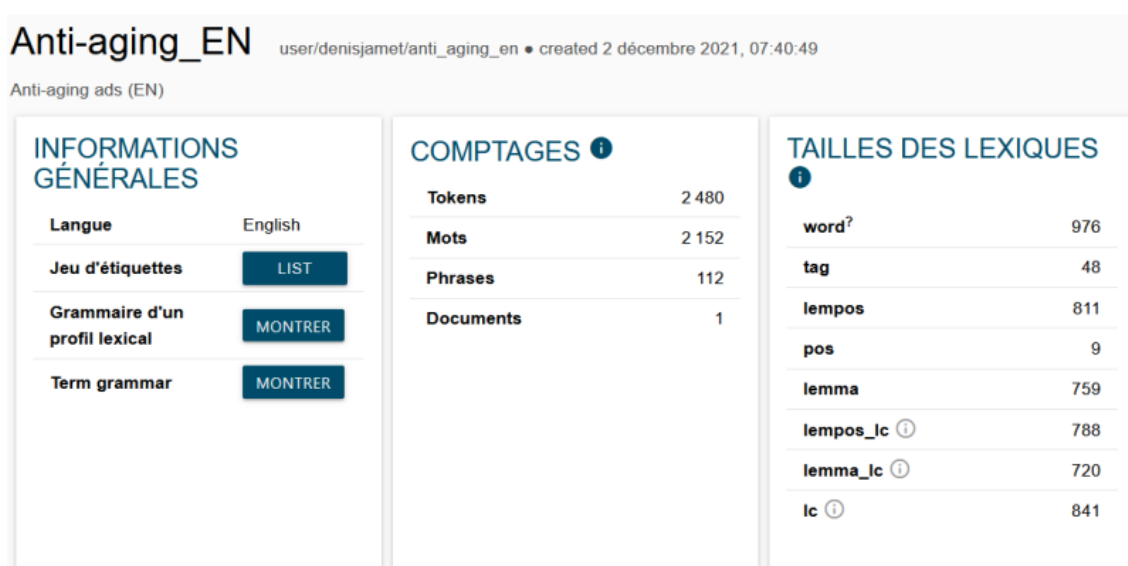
Anti-aging_EN user/denisjamet/anti_aging_en • created 2 décembre 2021, 07:40:49

Anti-aging ads (EN)

INFORMATIONS GÉNÉRALES

| | |
|---|---|
| Langue | English |
| Jeu d'étiquettes | LIST |
| Grammaire d'un profil lexical | MONTRER |
| Term grammar | MONTRER |

COMPTAGES

| | |
|---|---|
| Tokens | 2 480 |
| Mots | 2 152 |
| Phrases | 112 |
| Documents | 1 |

TAILLES DES LEXIQUES

| | |
|---|---|
| word? | 976 |
| tag | 48 |
| lempos | 811 |
| pos | 9 |
| lemma | 759 |
| lempos_lc | 788 |
| lemma_lc | 720 |
| lc | 841 |